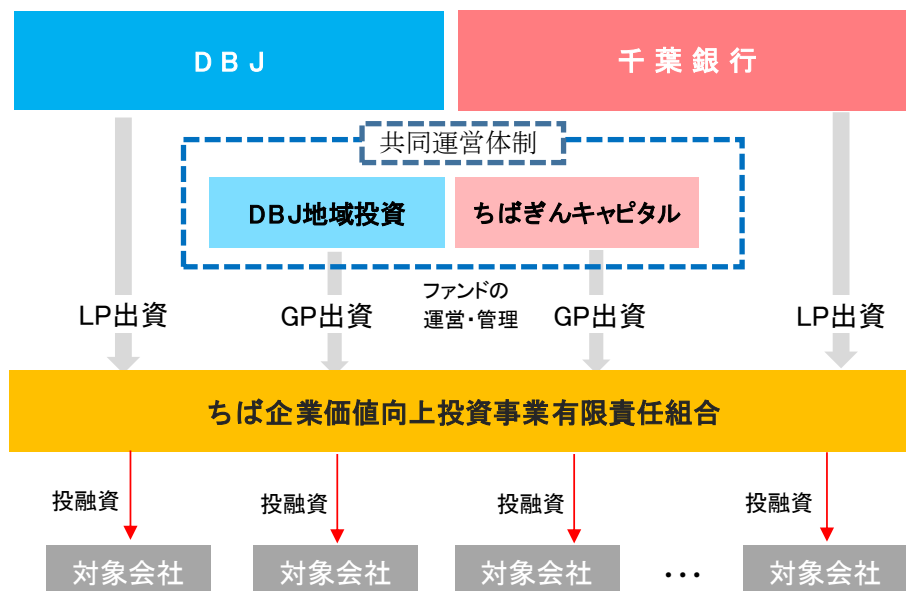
DBJ

千葉銀行

共同運営体制

DBJ地域投資

ちばぎんキャピタル

LP出資

GP出資

ファンドの運営・管理

GP出資

LP出資

ちば企業価値向上投資事業有限責任組合

投融資

投融資

投融資

投融資

対象会社

対象会社

対象会社

…

対象会社